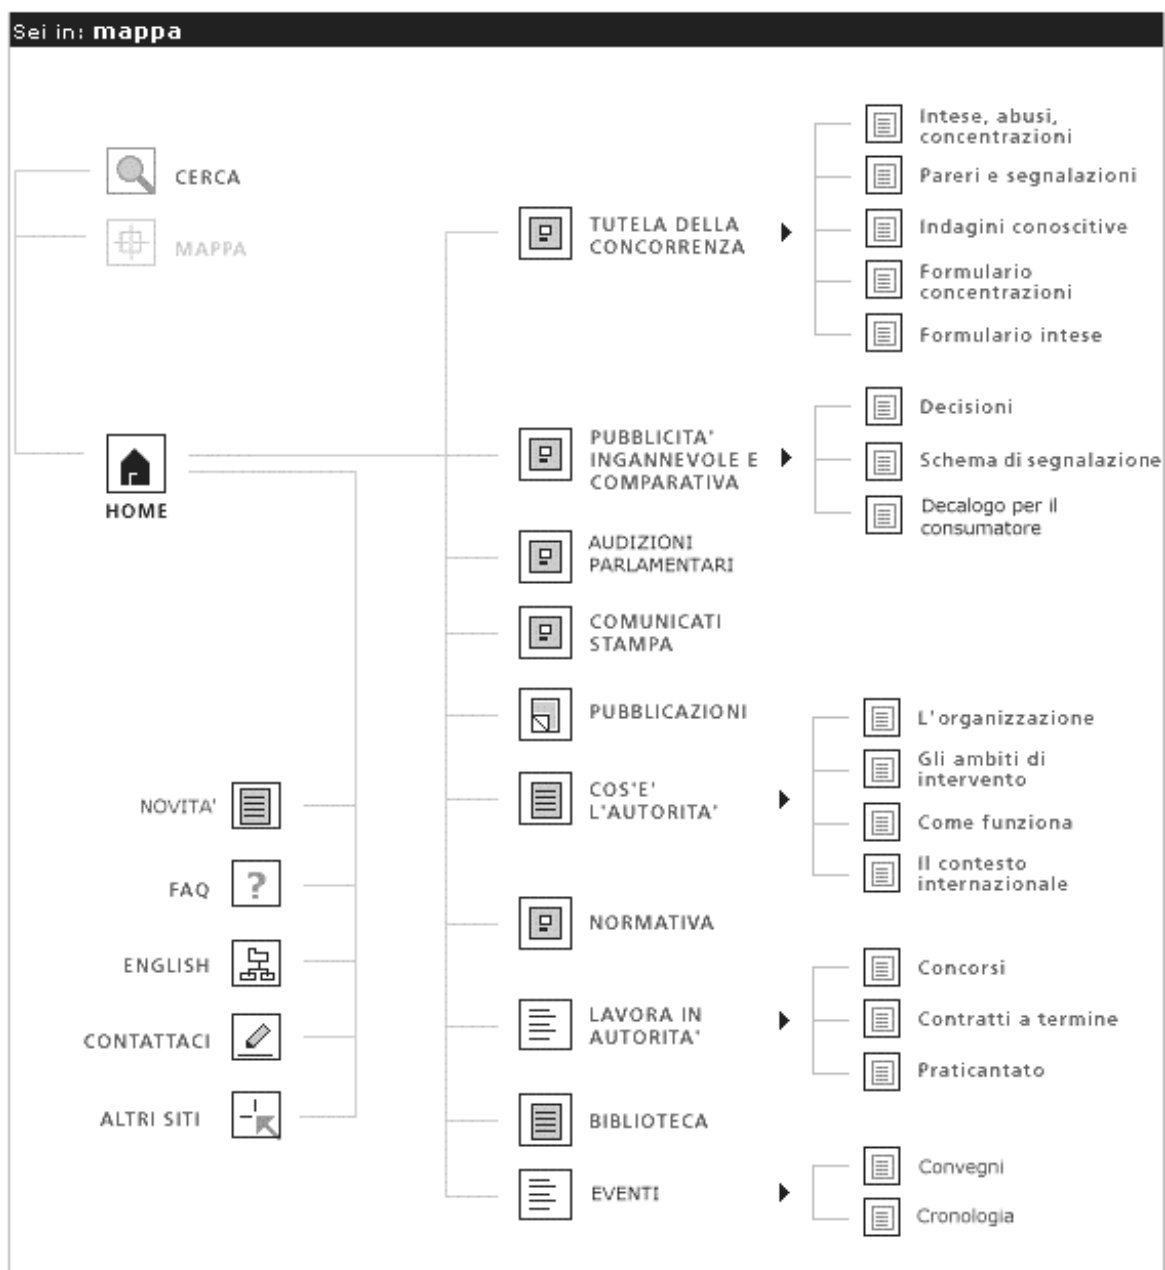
Sei in: mappa

CERCA

MAPPA

HOME

TUTELA DELLA CONCORRENZA

Intese, abusi, concentrazioni

Pareri e segnalazioni

Indagini conoscitive

Formulario concentrazioni

Formulario intese

PUBBLICITA' INGANNEVOLE E COMPARATIVA

Decisioni

Schema di segnalazione

Decalogo per il consumatore

AUDIZIONI PARLAMENTARI

COMUNICATI STAMPA

PUBBLICAZIONI

COS'E' L'AUTORITA'

L'organizzazione

Gli ambiti di intervento

Come funziona

Il contesto internazionale

NORMATIVA

LAVORA IN AUTORITA'

Concorsi

Contratti a termine

Praticantato

BIBLIOTECA

EVENTI

Convegni

Cronologia

NOVITA'

FAQ

ENGLISH

CONTATTACI

ALTRI SITI